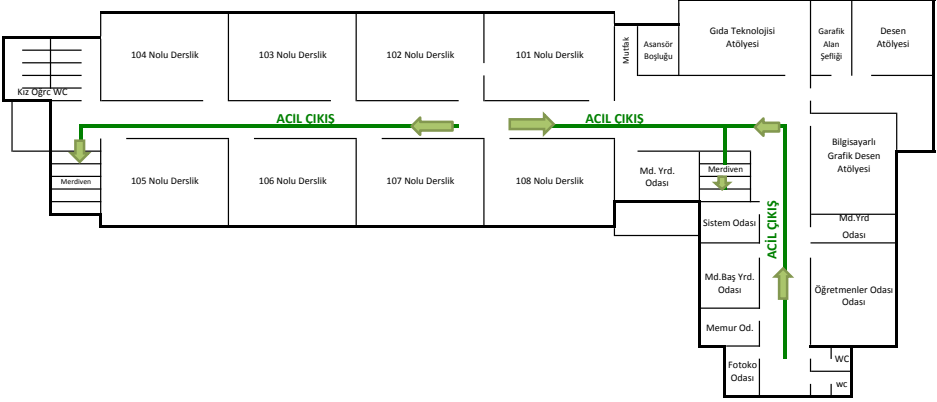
Kız Ögrc WC

104 Nolu Derslik

103 Nolu Derslik

102 Nolu Derslik

101 Nolu Derslik

Mutfak

Asansör Boşluğu

Gıda Teknolojisi Atölyesi

Garafik Alan Şefliği

Desen Atölyesi

ACIL ÇIKIŞ

ACIL ÇIKIŞ

Bilgisayarlı Grafik Desen Atölyesi

Merdiven

105 Nolu Derslik

106 Nolu Derslik

107 Nolu Derslik

108 Nolu Derslik

Md. Yrd. Odası

Merdiven

ACİL ÇIKIŞ

Sistem Odası

Md.Yrd Odası

Md.Baş Yrd. Odası

Öğretmenler Odası Odası

Memur Od.

Fotoko Odası

WC

WC